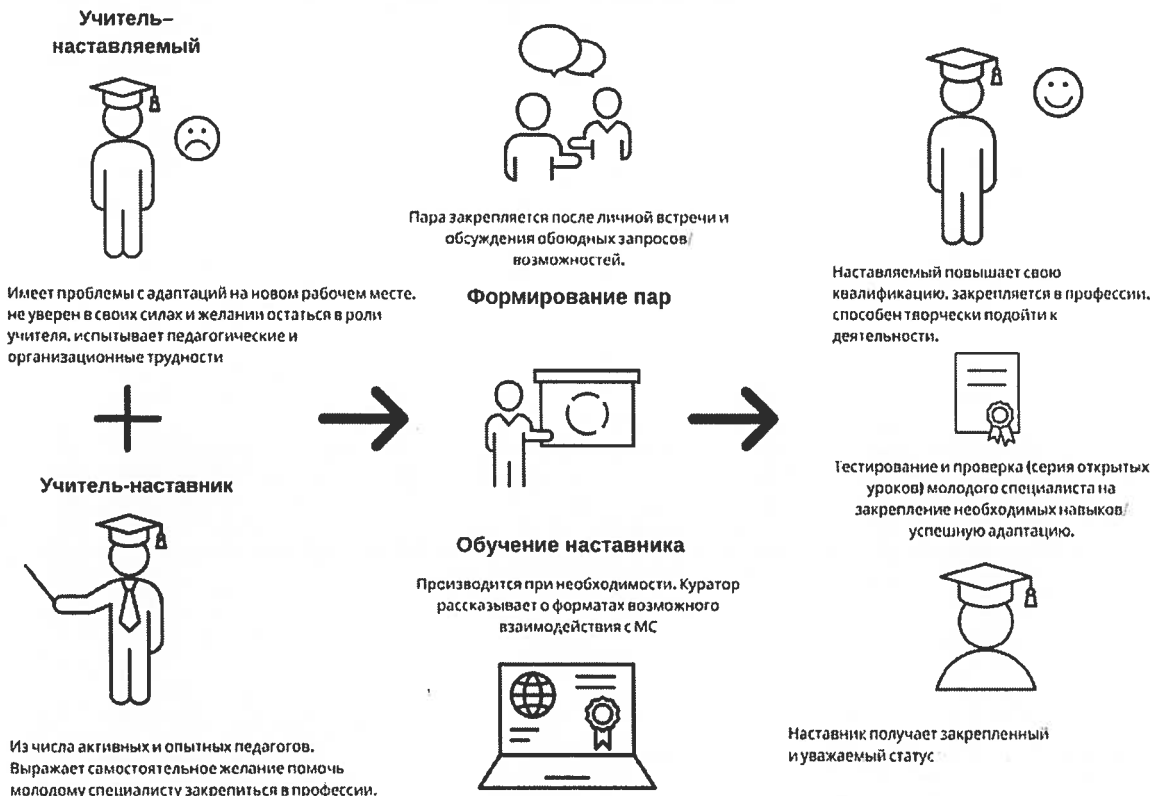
Учитель–наставляемый

Имеет проблемы с адаптаций на новом рабочем месте. не уверен в своих силах и желании остаться в роли учителя, испытывает педагогические и организационные трудности

Учитель-наставник

Из числа активных и опытных педагогов. Выражает самостоятельное желание помочь молодому специалисту закрепиться в профессии.

Пара закрепляется после личной встречи и обсуждения обоюдных запросов/возможностей.

Формирование пар

Обучение наставника

Производится при необходимости. Куратор рассказывает о форматах возможного взаимодействия с МС

Наставляемый повышает свою квалификацию, закрепляется в профессии, способен творчески подойти к деятельности.

Тестирование и проверка (серия открытых уроков) молодого специалиста на закрепление необходимых навыков/успешную адаптацию.

Наставник получает закрепленный и уважаемый статус